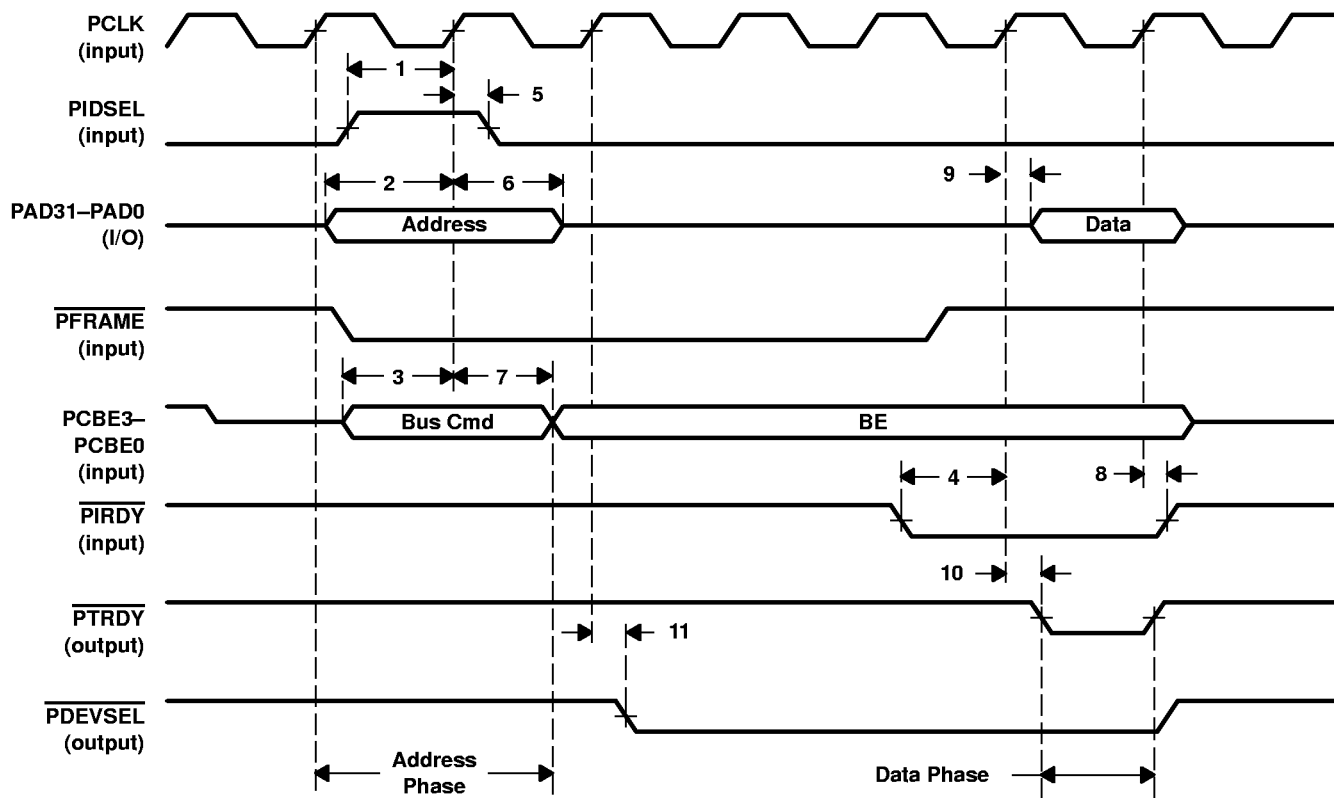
PCLK
(input)

1

5

PIDSEL
(input)

2

6

9

PAD31–PAD0
(I/O)

Address

Data

$\overline{\text{PFRAME}}$
(input)

3

7

PCBE3–
PCBE0
(input)

Bus Cmd

BE

4

8

$\overline{\text{PIRDY}}$
(input)

10

$\overline{\text{PTRDY}}$
(output)

11

$\overline{\text{PDEVSEL}}$
(output)

Address
Phase

Data Phase